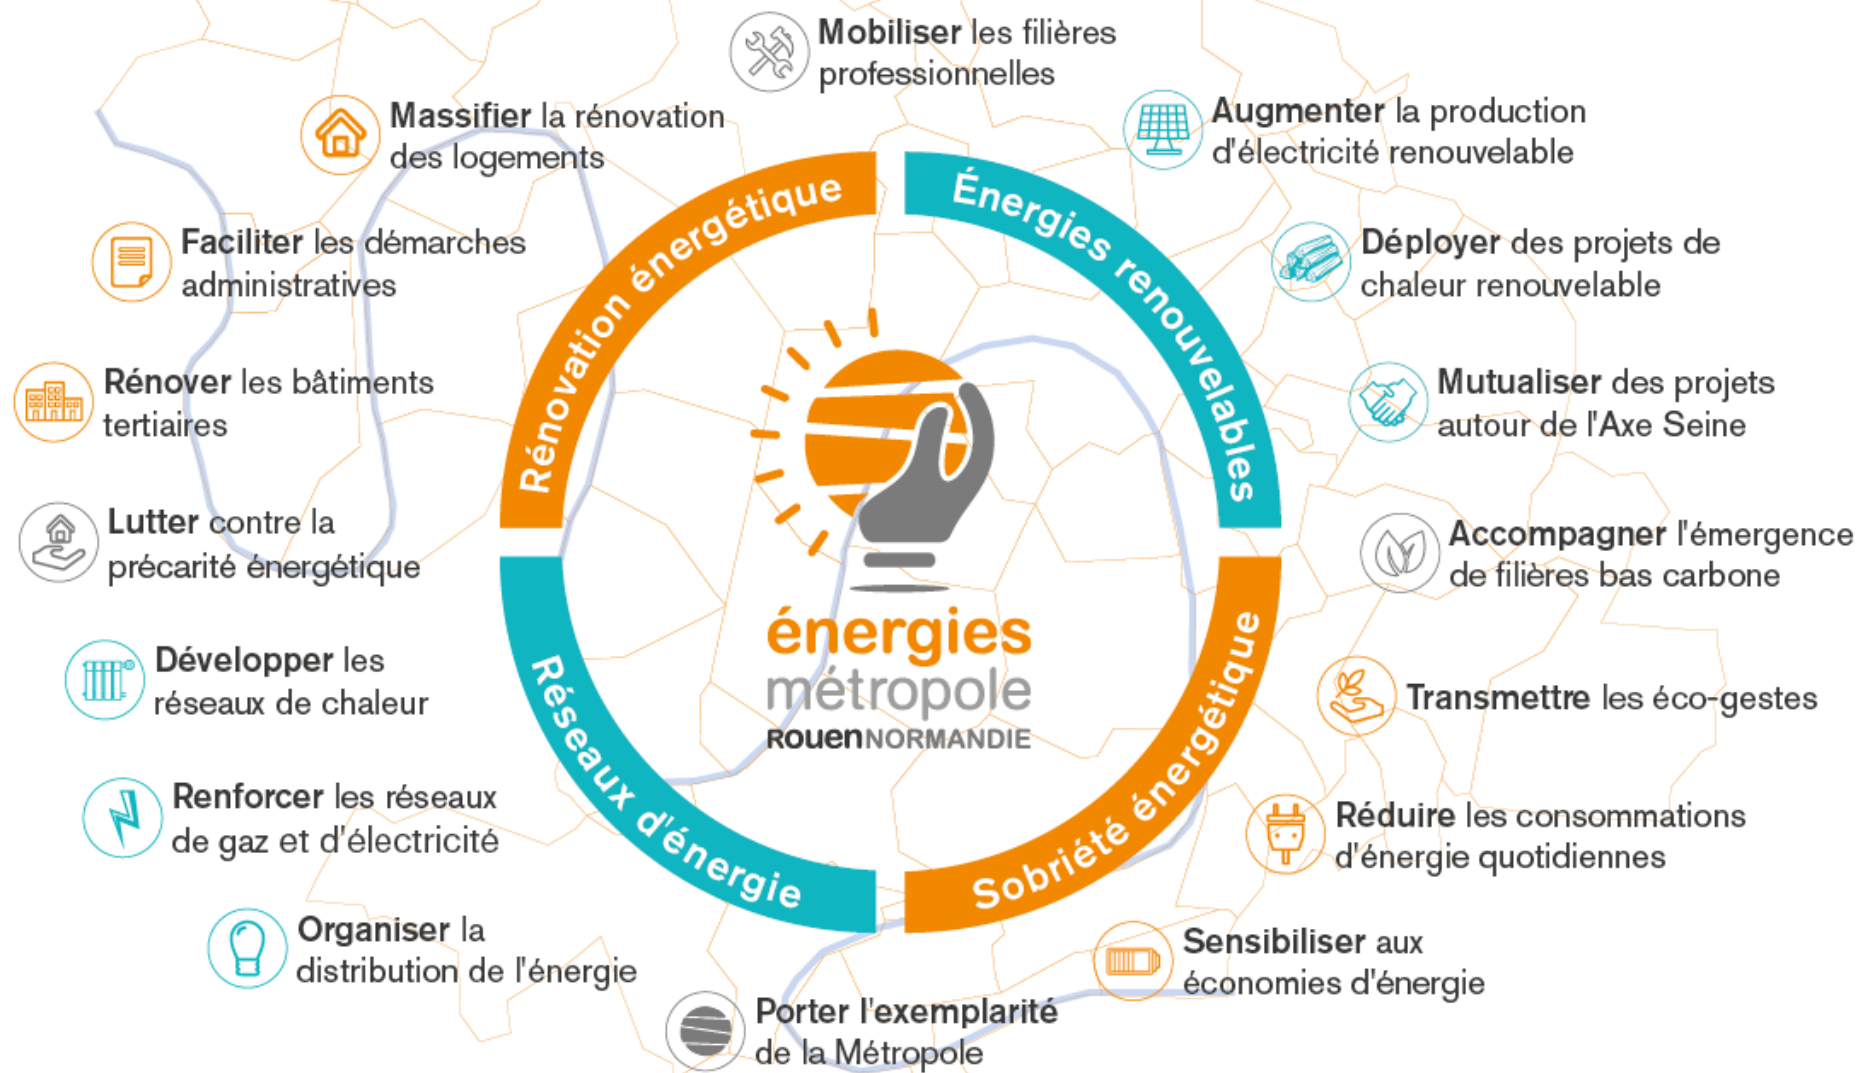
Mobiliser les filières professionnelles

Massifier la rénovation des logements

Augmenter la production d'électricité renouvelable

Faciliter les démarches administratives

Déployer des projets de chaleur renouvelable

Rénover les bâtiments tertiaires

Mutualiser des projets autour de l'Axe Seine

Lutter contre la précarité énergétique

Accompagner l'émergence de filières bas carbone

Développer les réseaux de chaleur

Transmettre les éco-gestes

Renforcer les réseaux de gaz et d'électricité

Réduire les consommations d'énergie quotidiennes

Organiser la distribution de l'énergie

Sensibiliser aux économies d'énergie

Porter l'exemplarité de la Métropole

Rénovation énergétique

Énergies renouvelables

Réseaux d'énergie

Sobriété énergétique

énergies métropole ROUEN NORMANDIE